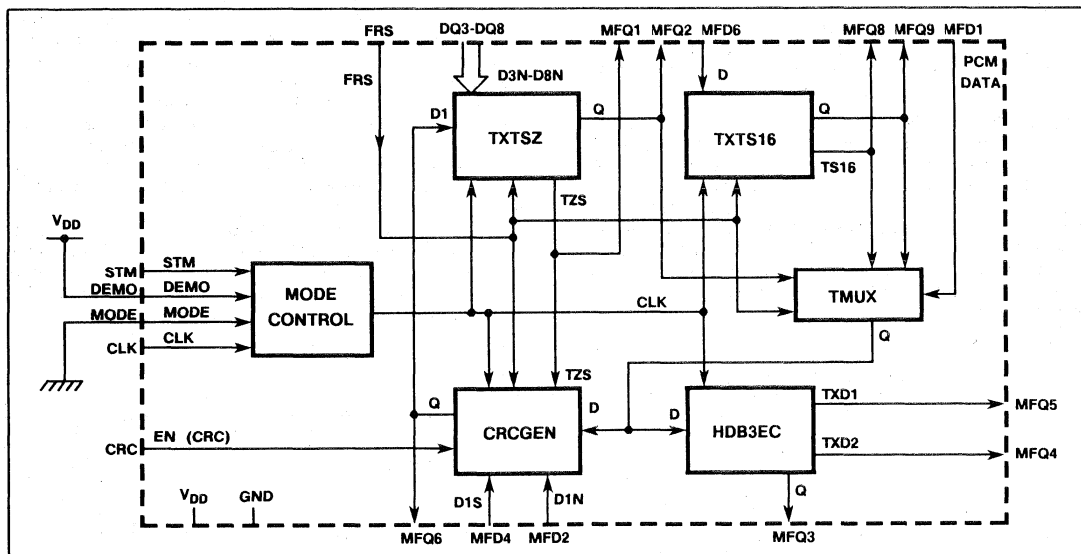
FRS
DQ3-DQ8
MFQ1
MFQ2
MFD6
MFQ8
MFQ9
MFD1
FRS
D3N-D8N
D
PCM DATA
D1
TXTSZ
Q
TXTS16
Q
TS16
TZS
$V_{DD}$
STM
STM
DEMO
DEMO
MODE CONTROL
TMUX
MODE
MODE
CLK
CLK
CLK
Q
TZS
Q
D
D
TXD1
MFQ5
CRC
EN (CRC)
CRCGEN
HDB3EC
TXD2
MFQ4
$V_{DD}$
GND
D1S
D1N
Q
MFQ6
MFD4
MFD2
MFQ3